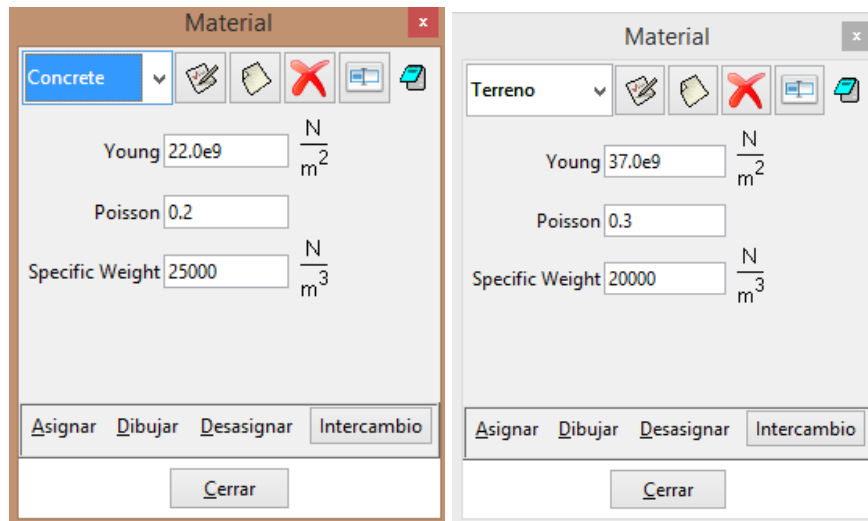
Material
x

Concrete

Young 22.0e9 $\frac{N}{m^2}$

Poisson 0.2

Specific Weight 25000 $\frac{N}{m^3}$

Asignar Dibujar Desasignar Intercambio

Cerrar

Material
x

Terreno

Young 37.0e9 $\frac{N}{m^2}$

Poisson 0.3

Specific Weight 20000 $\frac{N}{m^3}$

Asignar Dibujar Desasignar Intercambio

Cerrar